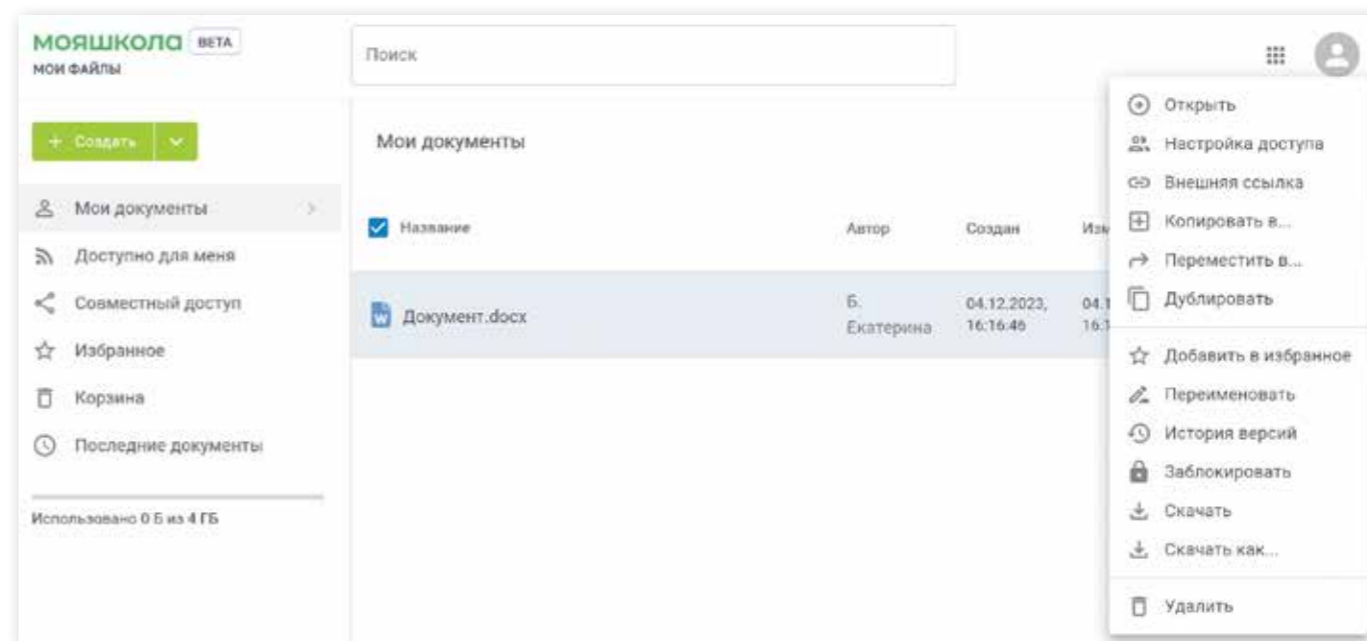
МОЯШКОЛА BETA
МОИ ФАЙЛЫ

Поиск

+ Создать

Мои документы
Доступно для меня
Совместный доступ
Избранное
Корзина
Последние документы

Использовано 0 Б из 4 ГБ

Мои документы

| Название | Автор | Создан | Изм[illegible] |
|---|---|---|---|
| Документ.docx | Б. Екатерина | 04.12.2023, 16:16:46 | 04.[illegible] 16:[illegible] |

Открыть
Настройка доступа
Внешняя ссылка
Копировать в...
Переместить в...
Дублировать
Добавить в избранное
Переименовать
История версий
Заблокировать
Скачать
Скачать как...
Удалить